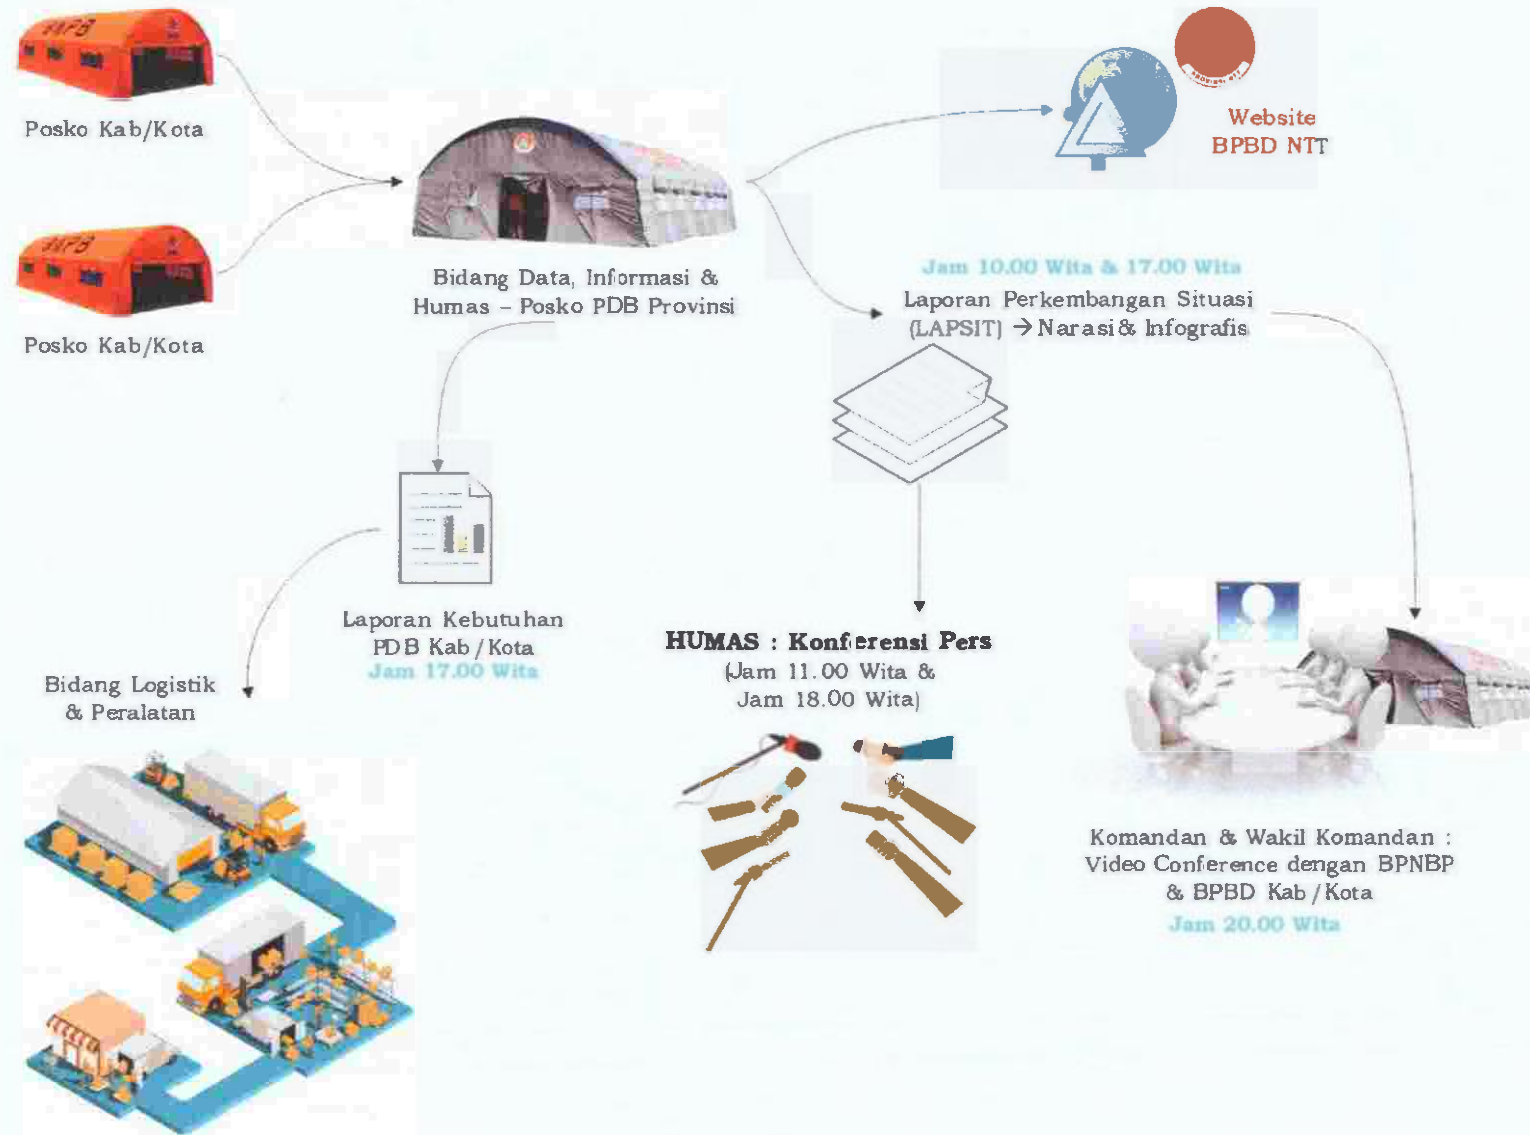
BNPB

Posko Kab/Kota

BNPB

Posko Kab/Kota

Bidang Data, Informasi & Humas – Posko PDB Provinsi

Website BPBD NTT

Jam 10.00 Wita & 17.00 Wita
Laporan Perkembangan Situasi (LAPSIT) → Narasi & Infografis

Laporan Kebutuhan PDB Kab / Kota
Jam 17.00 Wita

Bidang Logistik & Peralatan

HUMAS : Konferensi Pers
(Jam 11.00 Wita & Jam 18.00 Wita)

Komandan & Wakil Komandan : Video Conference dengan BPNBP & BPBD Kab / Kota
Jam 20.00 Wita